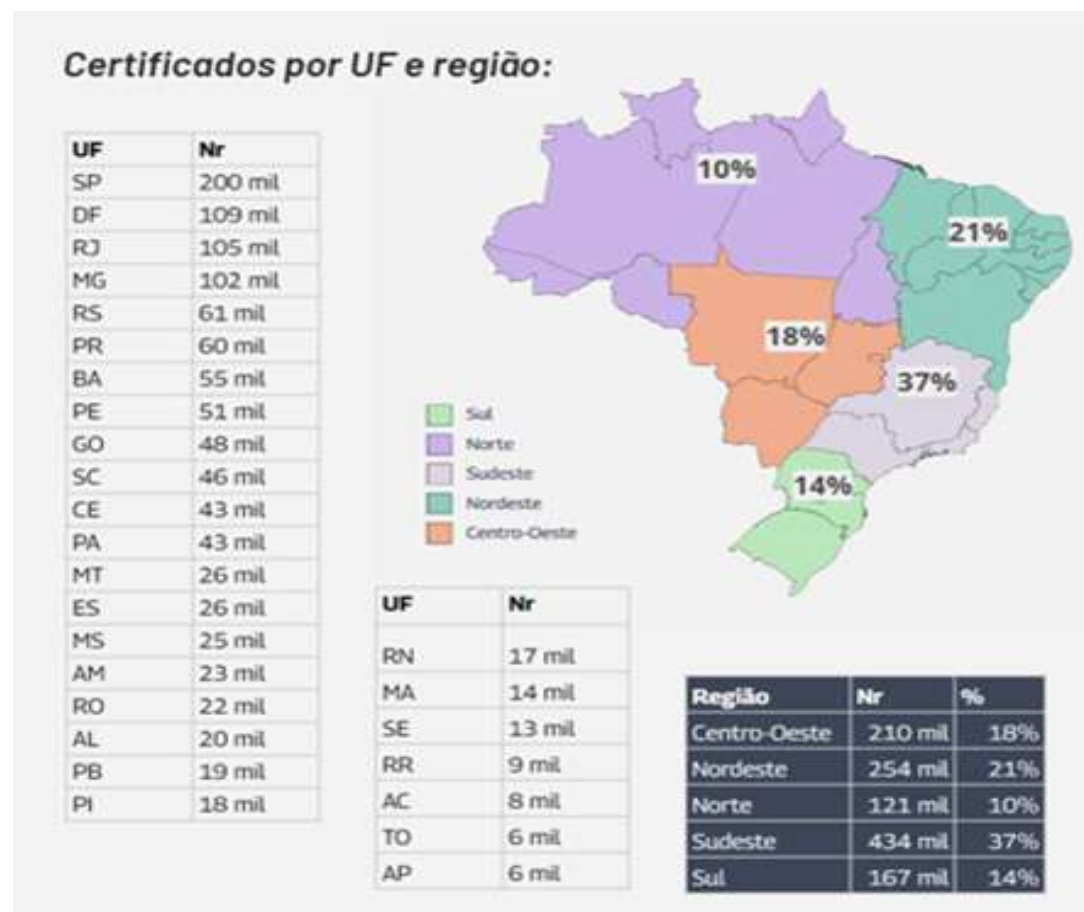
Certificados por UF e região:

| UF | Nr |
|---|---|
| SP | 200 mil |
| DF | 109 mil |
| RJ | 105 mil |
| MG | 102 mil |
| RS | 61 mil |
| PR | 60 mil |
| BA | 55 mil |
| PE | 51 mil |
| GO | 48 mil |
| SC | 46 mil |
| CE | 43 mil |
| PA | 43 mil |
| MT | 26 mil |
| ES | 26 mil |
| MS | 25 mil |
| AM | 23 mil |
| RO | 22 mil |
| AL | 20 mil |
| PB | 19 mil |
| PI | 18 mil |

10%
21%
18%
37%
14%

Sul
Norte
Sudeste
Nordeste
Centro-Oeste

| UF | Nr |
|---|---|
| RN | 17 mil |
| MA | 14 mil |
| SE | 13 mil |
| RR | 9 mil |
| AC | 8 mil |
| TO | 6 mil |
| AP | 6 mil |

| Região | Nr | % |
|---|---|---|
| Centro-Oeste | 210 mil | 18% |
| Nordeste | 254 mil | 21% |
| Norte | 121 mil | 10% |
| Sudeste | 434 mil | 37% |
| Sul | 167 mil | 14% |